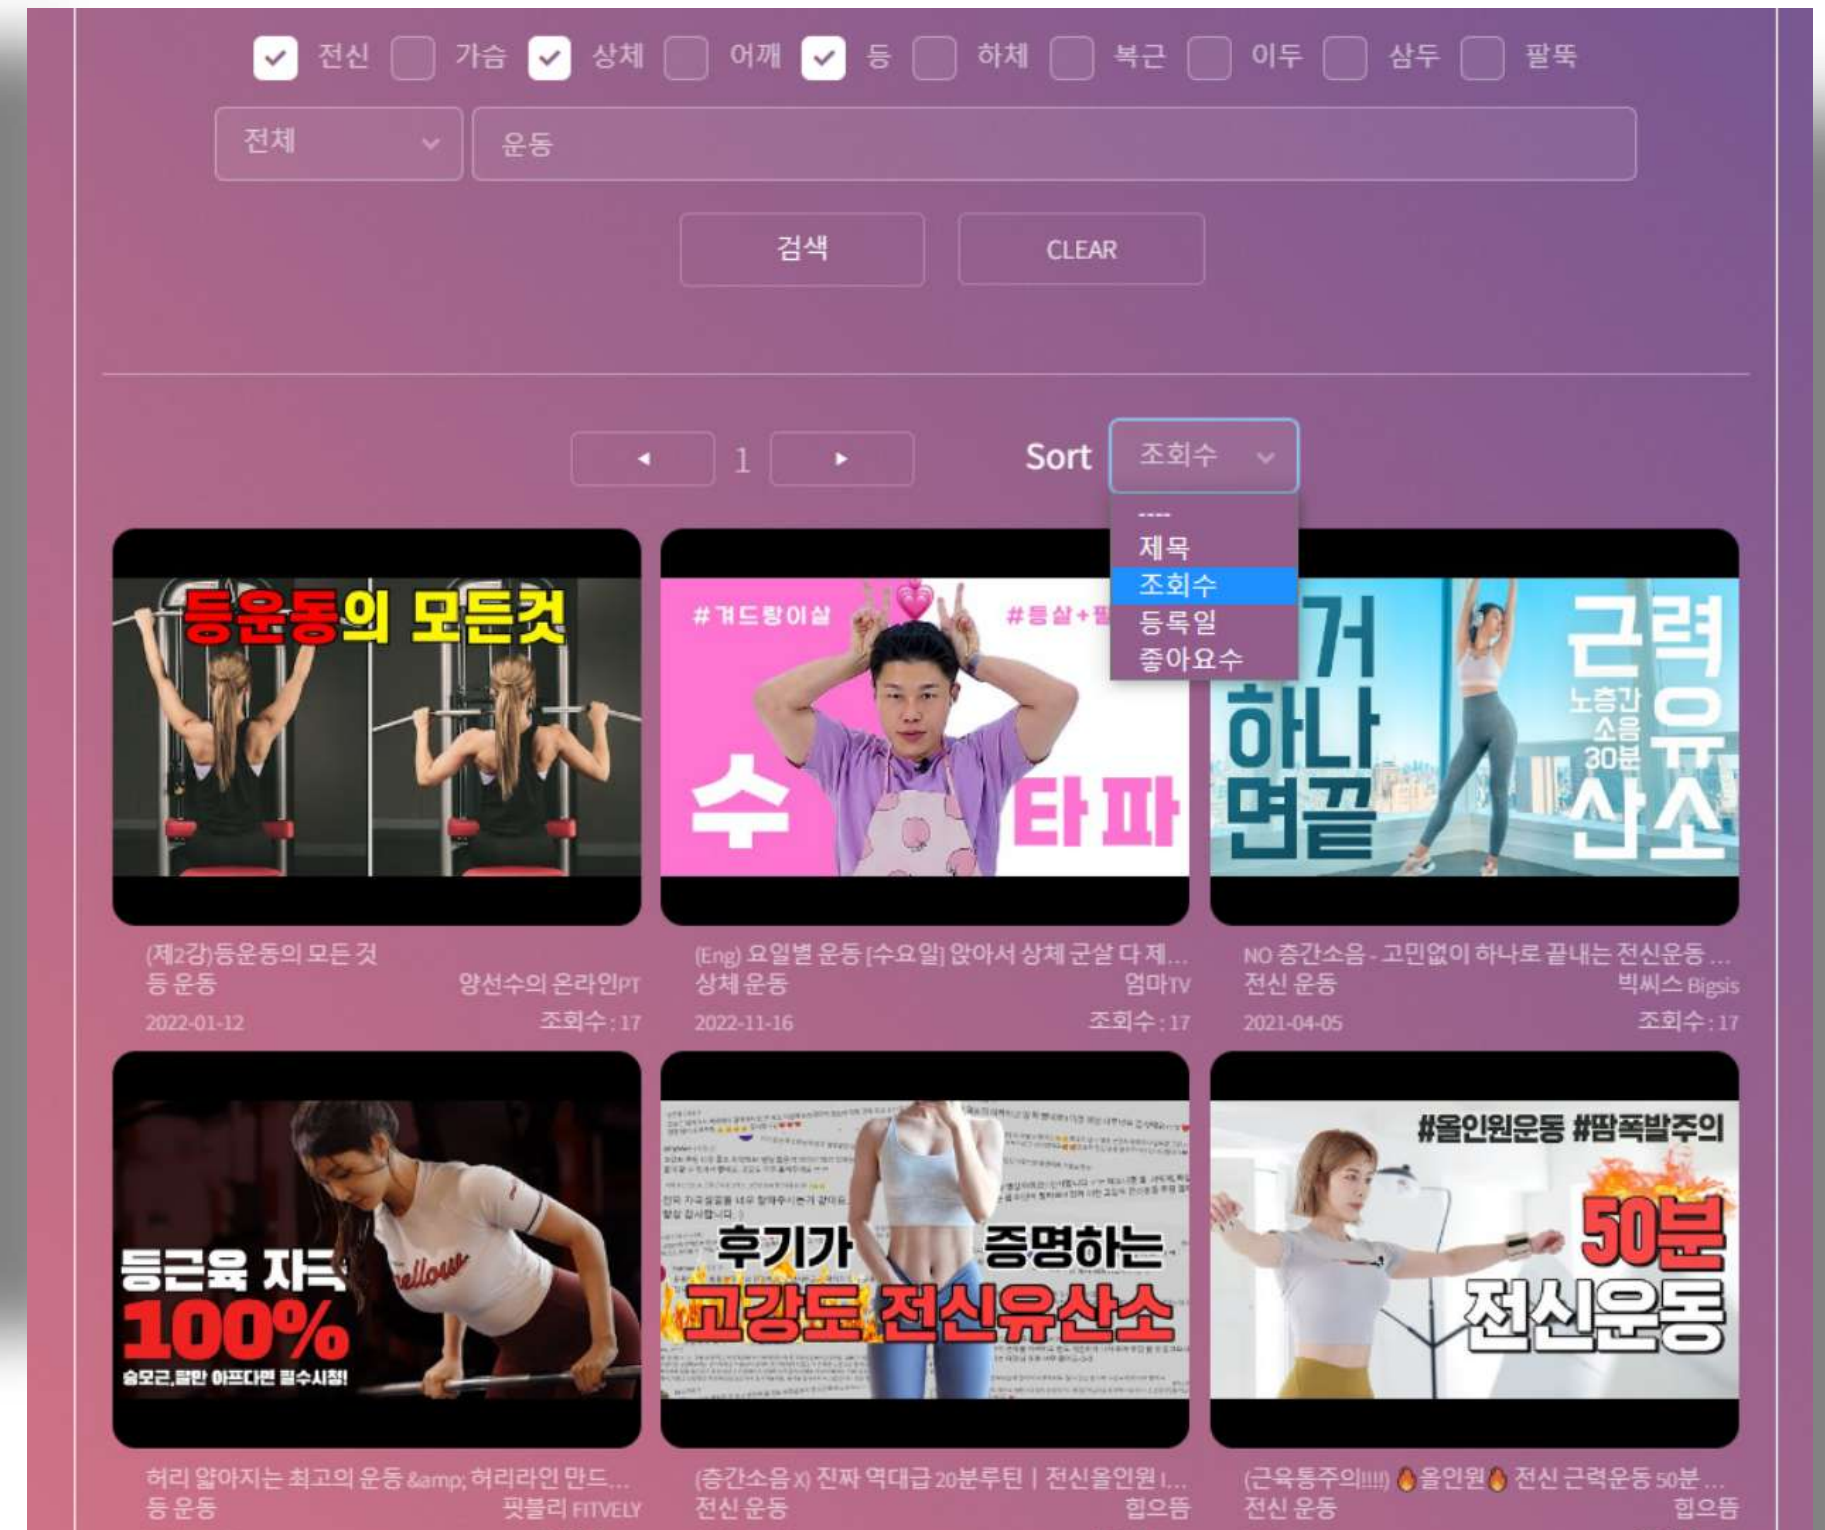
전신 가슴 상체 어깨 등 하체 복근 이두 삼두 팔뚝

전체

운동

검색

CLEAR

1

Sort 조회수

----
제목
조회수
등록일
좋아요수

등운동의 모든것

#겨드랑이살 #등살+팔

수 타파

거 하나 면끝

근력 노층간 소음 30분 유산소

(제2강)등운동의 모든 것
등 운동 양선수의 온라인PT
2022-01-12 조회수 : 17

(Eng) 요일별 운동 [수요일] 앉아서 상체 군살 다 제...
상체 운동 엄마TV
2022-11-16 조회수 : 17

NO 층간소음 - 고민없이 하나로 끝내는 전신운동 ...
전신 운동 빅씨스 Bigsis
2021-04-05 조회수 : 17

등근육 자극 100%
승모근,팔만 아프다면 필수시청!

후기가 증명하는 고강도 전신유산소

#올인원운동 #땀폭발주의
50분 전신운동

허리 얇아지는 최고의 운동 &amp; 허리라인 만드...
등 운동 핏블리 FITVELY

(층간소음 X) 진짜 역대급 20분루틴 | 전신올인원 I...
전신 운동 힙으뜸

(근육통주의!!!!) 🔥올인원🔥 전신 근력운동 50분 ...
전신 운동 힙으뜸